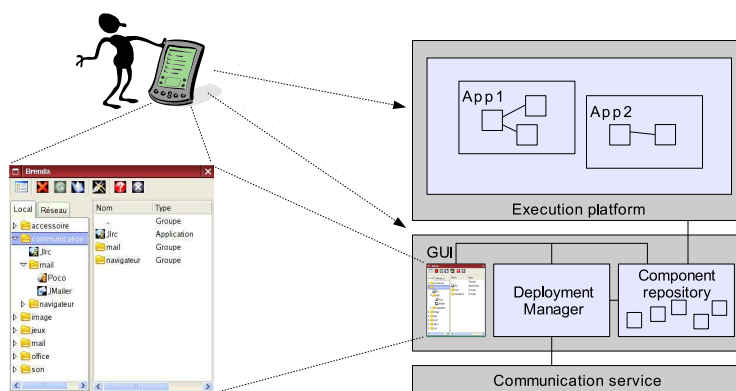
Brenda

Local Réseau

accessoire
communication
Jlrc
mail
Poco
JMailer
navigateur
image
jeux
mail
office
son

| Nom | Type |
|---|---|
| .. | Groupe |
| Jlrc | Application |
| mail | Groupe |
| navigateur | Groupe |

App1

App2

Execution platform

GUI

Deployment Manager

Component repository

Communication service